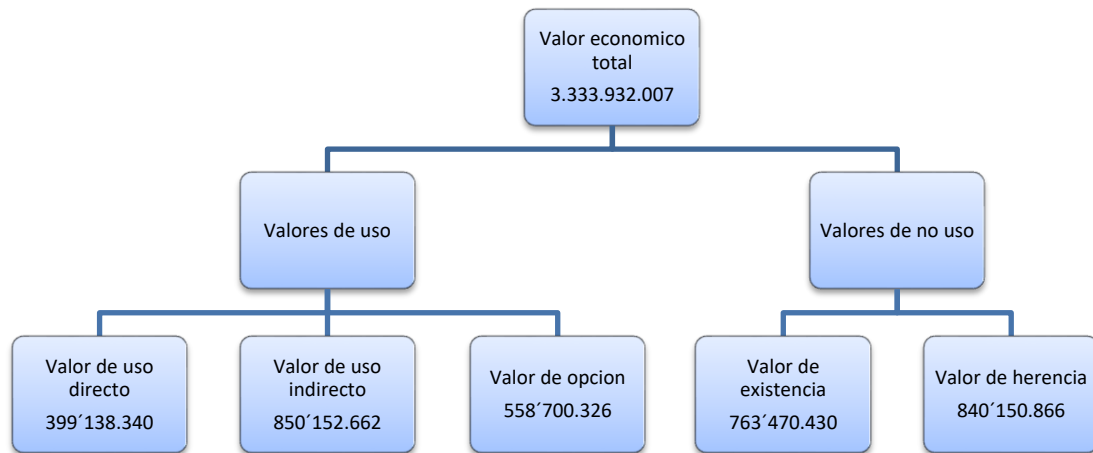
Valor economico total
3.333.932.007

Valores de uso

Valores de no uso

Valor de uso directo
399´138.340

Valor de uso indirecto
850´152.662

Valor de opcion
558´700.326

Valor de existencia
763´470.430

Valor de herencia
840´150.866